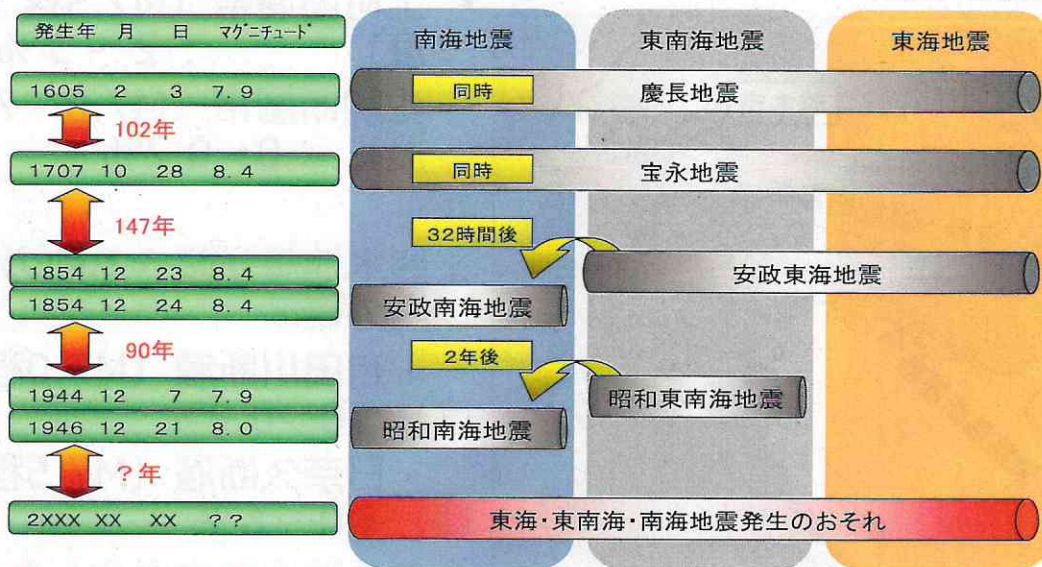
発生年 月 日 マグニチュード

南海地震 東南海地震 東海地震

1605 2 3 7.9
同時
慶長地震

102年

1707 10 28 8.4
同時
宝永地震

147年

32時間後

1854 12 23 8.4
安政東海地震

1854 12 24 8.4
安政南海地震

90年

2年後

1944 12 7 7.9
昭和東南海地震

1946 12 21 8.0
昭和南海地震

？年

2XXX XX XX ？？
東海・東南海・南海地震発生のおそれ